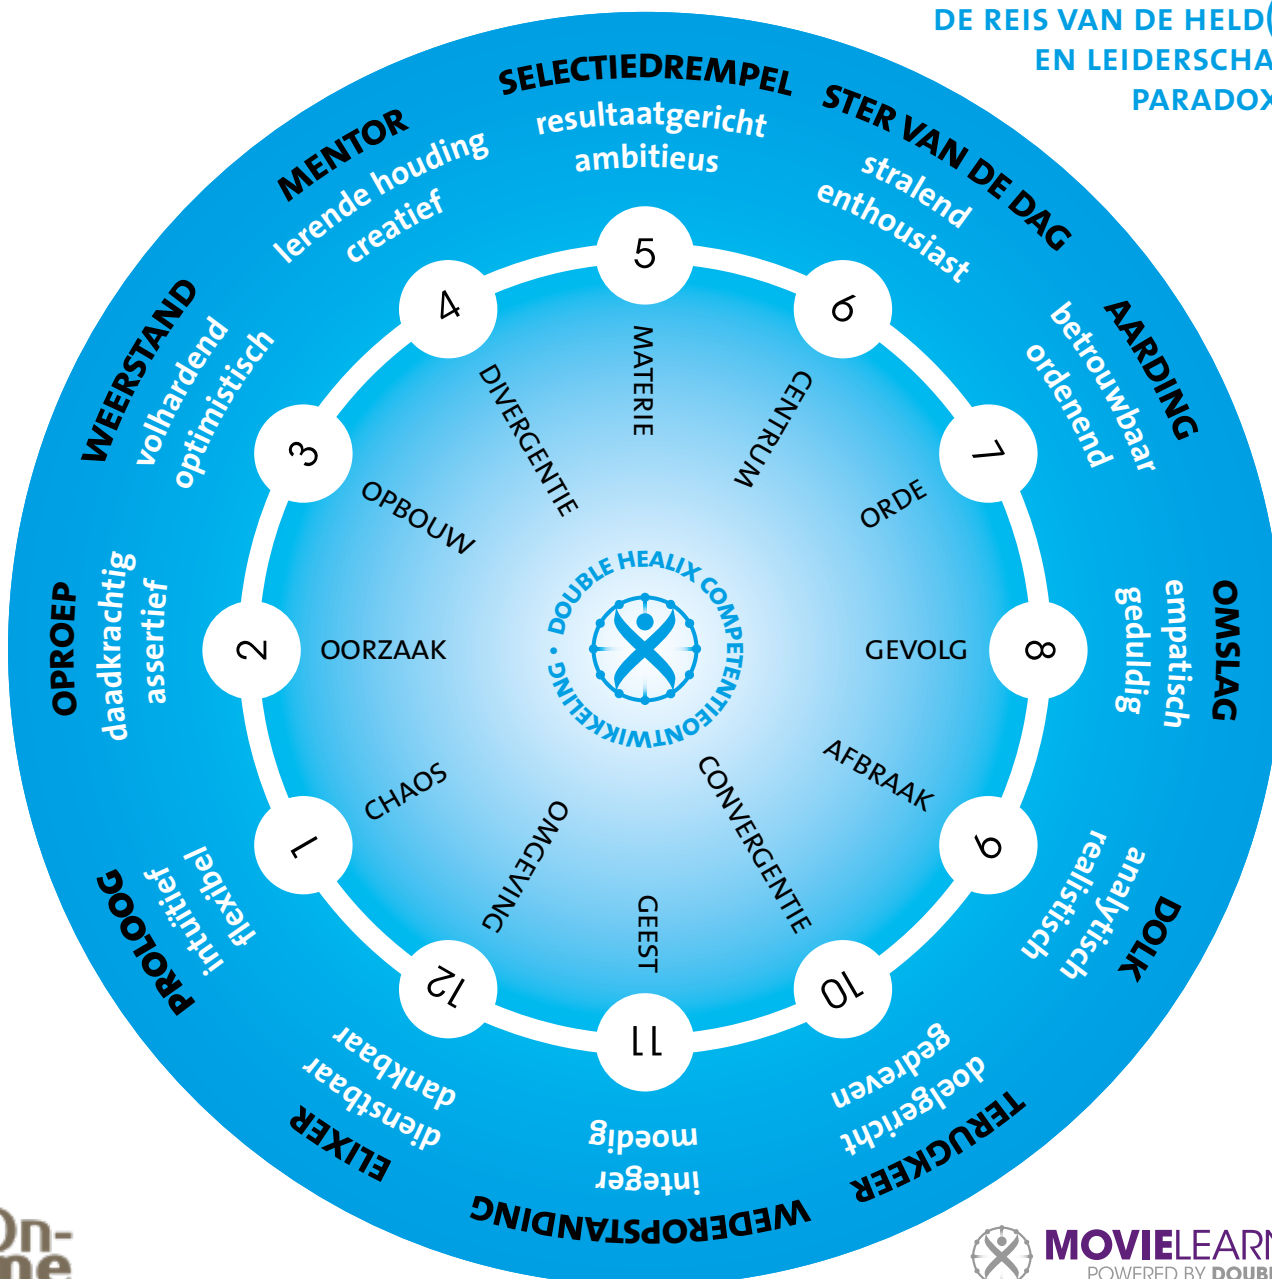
DE REIS VAN DE HELD(
EN LEIDERSCHA
PARADOX

SELECTIEDREMPEL
resultaatgericht
ambitieus

STER VAN DE DAG
stralend
enthousiast

AARDING
betrouwbaar
ordenend

OMSLAG
empatisch
geduldig

DOLK
analytisch
realistisch

TERUGKEER
doelgericht
gedreven

WEDEROPSTANDING
integer
moedig

ELIXER
dienstbaar
dankbaar

PROLOOG
intuïtief
flexibel

OPROEP
daadkrachtig
assertief

WEERSTAND
volhardend
optimistisch

MENTOR
lerende houding
creatief

5
6
7
8
9
10
11
12
1
2
3
4

MATERIE
CENTRUM
ORDE
GEVOLG
AFBRAAK
CONVERGENTIE
GEEST
OMGEVING
CHAOS
OORZAAK
OPBOUW
DIVERGENTIE

DOUBLE HEALIX COMPETENTIEONTWIKKELING •

On-
ne

MOVIELEARN
POWERED BY DOUB